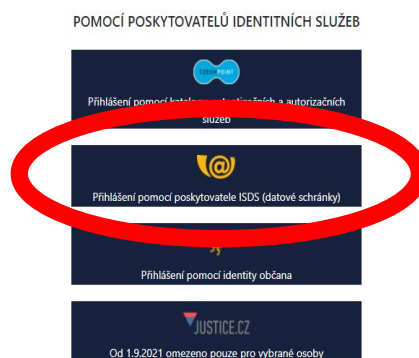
POMOCÍ POSKYTOVATELŮ IDENTITNÍCH SLUŽEB

CZECH POINT

Přihlášení pomocí katalogu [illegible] autentizačních a autorizačních služeb

Přihlášení pomocí poskytovatele ISDS (datové schránky)

Přihlášení pomocí identity občana

JUSTICE.CZ

Od 1.9.2021 omezeno pouze pro vybrané osoby